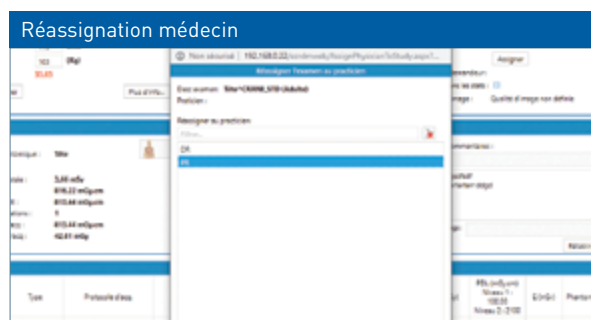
Réassignation médecin

Non sécurisé | 192.168.0.22/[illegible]

Réassigner l'examen au praticien

Desc examen : Tête^CRANE_STD (Adulte)
Praticien :

Réassigner au praticien

Filtre...

DR

PR

Assigner

Qualité d'image non définie

Tête

5,00 mSv
816,22 mGy.cm
813,44 mGy.cm
1
813,44 mGy.cm
42,81 mGy

Type

Protocole d'exa

Plus d'info...

PDL (mGy.cm) Niveau 1 : 1000 Niveau 2 : 2100

E(mSv)

Fantôme